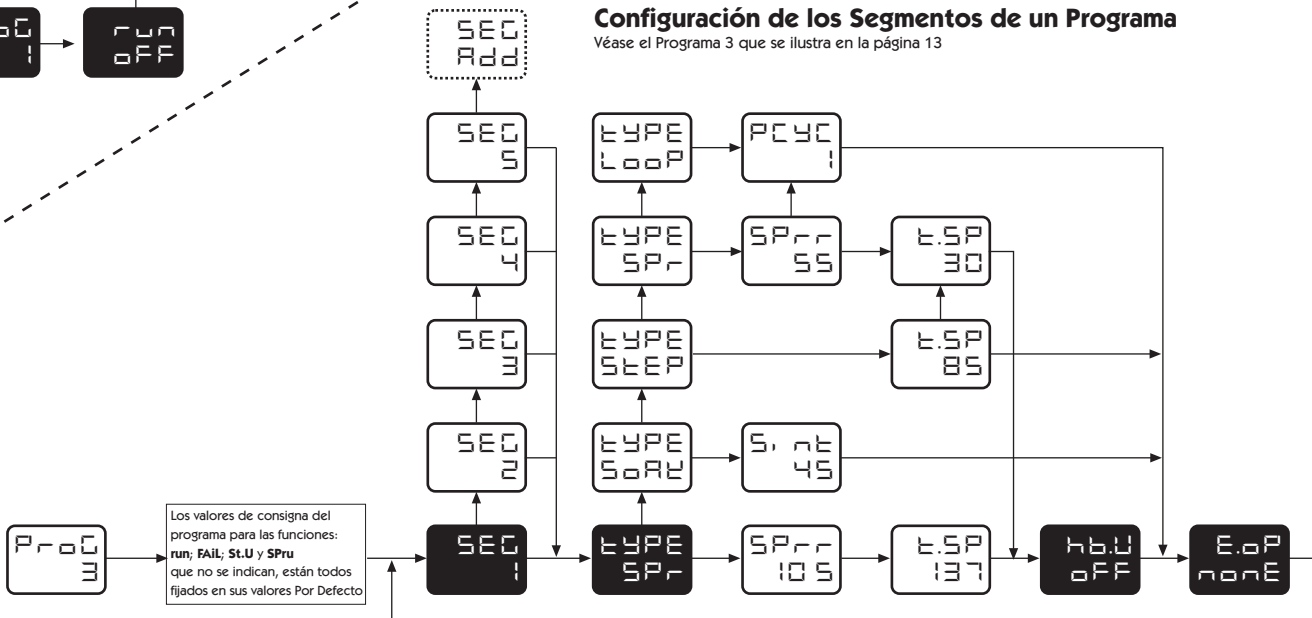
oG
1

run
oFF

SEG
Add

Configuración de los Segmentos de un Programa
Véase el Programa 3 que se ilustra en la página 13

SEG
5

tYPE
LooP

PCYC
1

SEG
4

tYPE
SPr

SPrr
55

t.SP
30

SEG
3

tYPE
StEP

t.SP
85

SEG
2

tYPE
SoAk

S.int
45

ProG
3

Los valores de consigna del programa para las funciones: **run**; **FAiL**; **St.U** y **SPru** que no se indican, están todos fijados en sus valores Por Defecto

SEG
1

tYPE
SPr

SPrr
105

t.SP
137

hb.U
oFF

E.oP
nonE